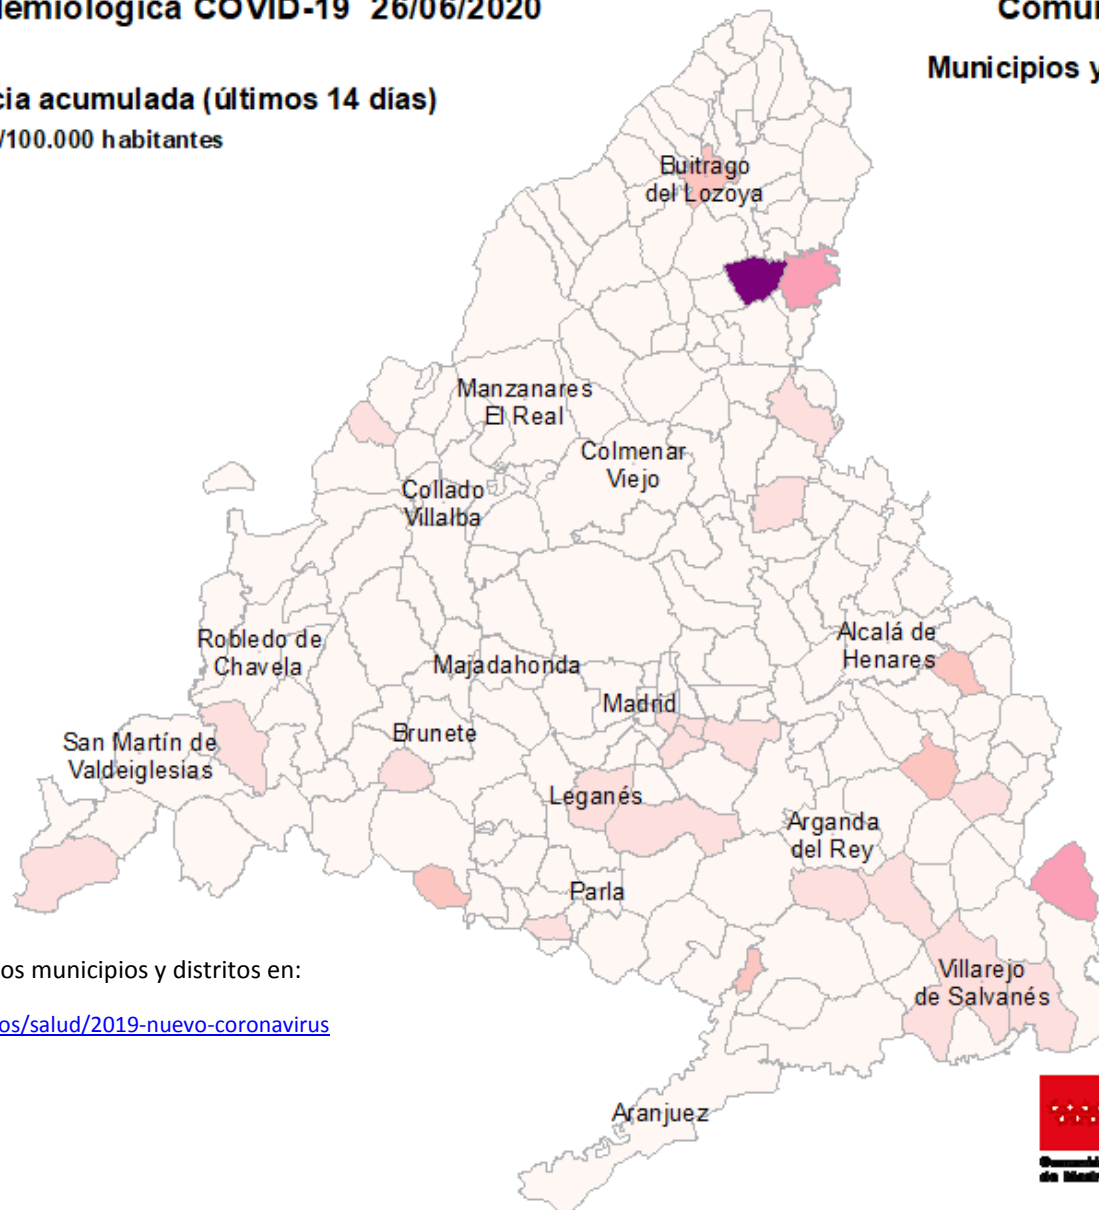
lemiológica COVID-19 26/06/2020

Comu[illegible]

Municipios y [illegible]

cia acumulada (últimos 14 días)

/100.000 habitantes

Buitrago del Lozoya

Manzanares El Real

Colmenar Viejo

Collado Villalba

Robledo de Chavela

Majadahonda

Alcalá de Henares

Madrid

San Martín de Valdeiglesias

Brunete

Leganés

Arganda del Rey

Parla

Villarejo de Salvanés

Aranjuez

os municipios y distritos en:

os/salud/2019-nuevo-coronavirus